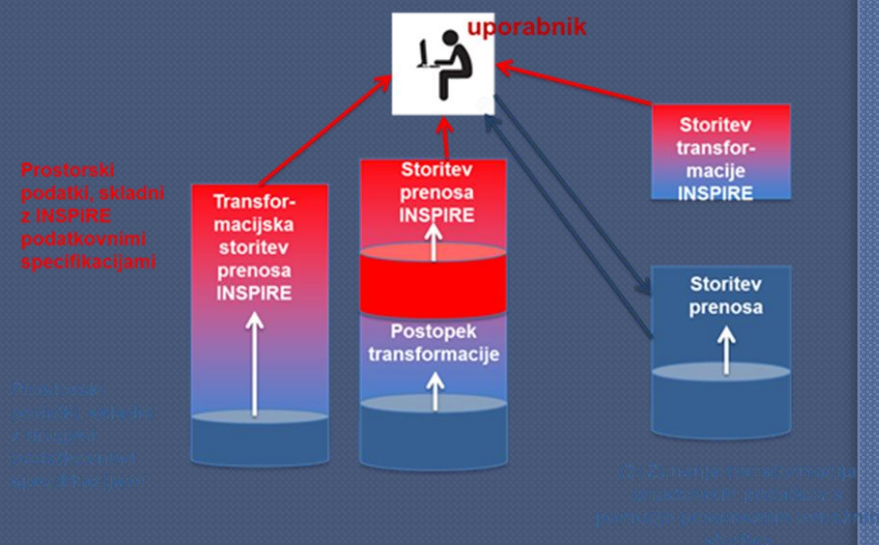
uporabnik

Prostorski podatki, skladni z INSPIRE podatkovnimi specifikacijami

Transformacijska storitev prenosa INSPIRE

Storitev prenosa INSPIRE

Postopek transformacije

Storitev transformacije INSPIRE

Storitev prenosa

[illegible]

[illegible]